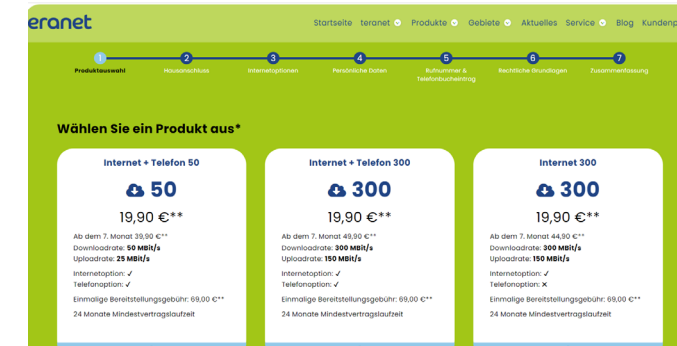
eranet

Startseite teranet Produkte Gebiete Aktuelles Service Blog Kundenp

1 Produktauswahl
2 Hausanschluss
3 Internetoptionen
4 Persönliche Daten
5 Rufnummer & Telefonbucheintrag
6 Rechtliche Grundlagen
7 Zusammenfassung

Wählen Sie ein Produkt aus*

Internet + Telefon 50

50

19,90 €**

Ab dem 7. Monat 39,90 €**
Downloadrate: 50 MBit/s
Uploadrate: 25 MBit/s

Internetoption: ✓
Telefonoption: ✓

Einmalige Bereitstellungsgebühr: 69,00 €**

24 Monate Mindestvertragslaufzeit

Internet + Telefon 300

300

19,90 €**

Ab dem 7. Monat 49,90 €**
Downloadrate: 300 MBit/s
Uploadrate: 150 MBit/s

Internetoption: ✓
Telefonoption: ✓

Einmalige Bereitstellungsgebühr: 69,00 €**

24 Monate Mindestvertragslaufzeit

Internet 300

300

19,90 €**

Ab dem 7. Monat 44,90 €**
Downloadrate: 300 MBit/s
Uploadrate: 150 MBit/s

Internetoption: ✓
Telefonoption: ✕

Einmalige Bereitstellungsgebühr: 69,00 €**

24 Monate Mindestvertragslaufzeit